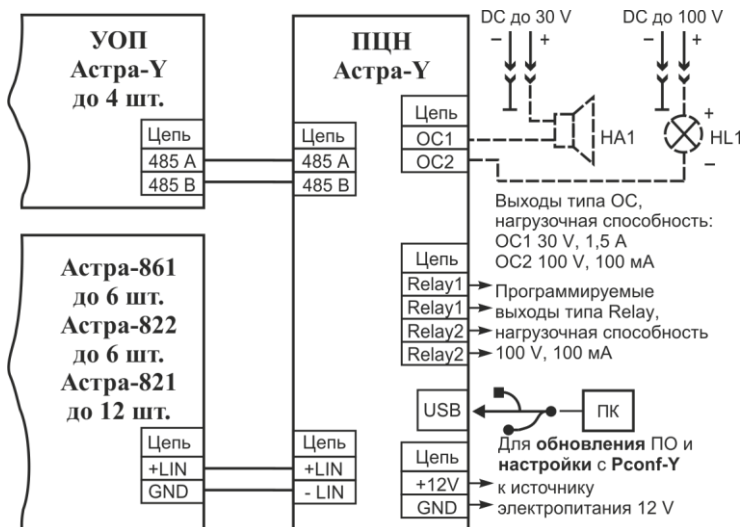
DC до 30 V

DC до 100 V

УОП
Астра-Y
до 4 шт.

| Цепь |
|---|
| 485 A |
| 485 B |

ПЦН
Астра-Y

| Цепь |
|---|
| 485 A |
| 485 B |

| Цепь |
|---|
| OC1 |
| OC2 |

HA1

HL1

Выходы типа ОС, нагрузочная способность:
ОС1 30 V, 1,5 А
ОС2 100 V, 100 мА

Астра-861
до 6 шт.
Астра-822
до 6 шт.
Астра-821
до 12 шт.

| Цепь |
|---|
| Relay1 |
| Relay1 |
| Relay2 |
| Relay2 |

Программируемые выходы типа Relay, нагрузочная способность 100 V, 100 мА

USB

ПК

Для обновления ПО и настройки с Pconf-Y

| Цепь |
|---|
| +LIN |
| GND |

| Цепь |
|---|
| +LIN |
| - LIN |

| Цепь |
|---|
| +12V |
| GND |

к источнику электропитания 12 V